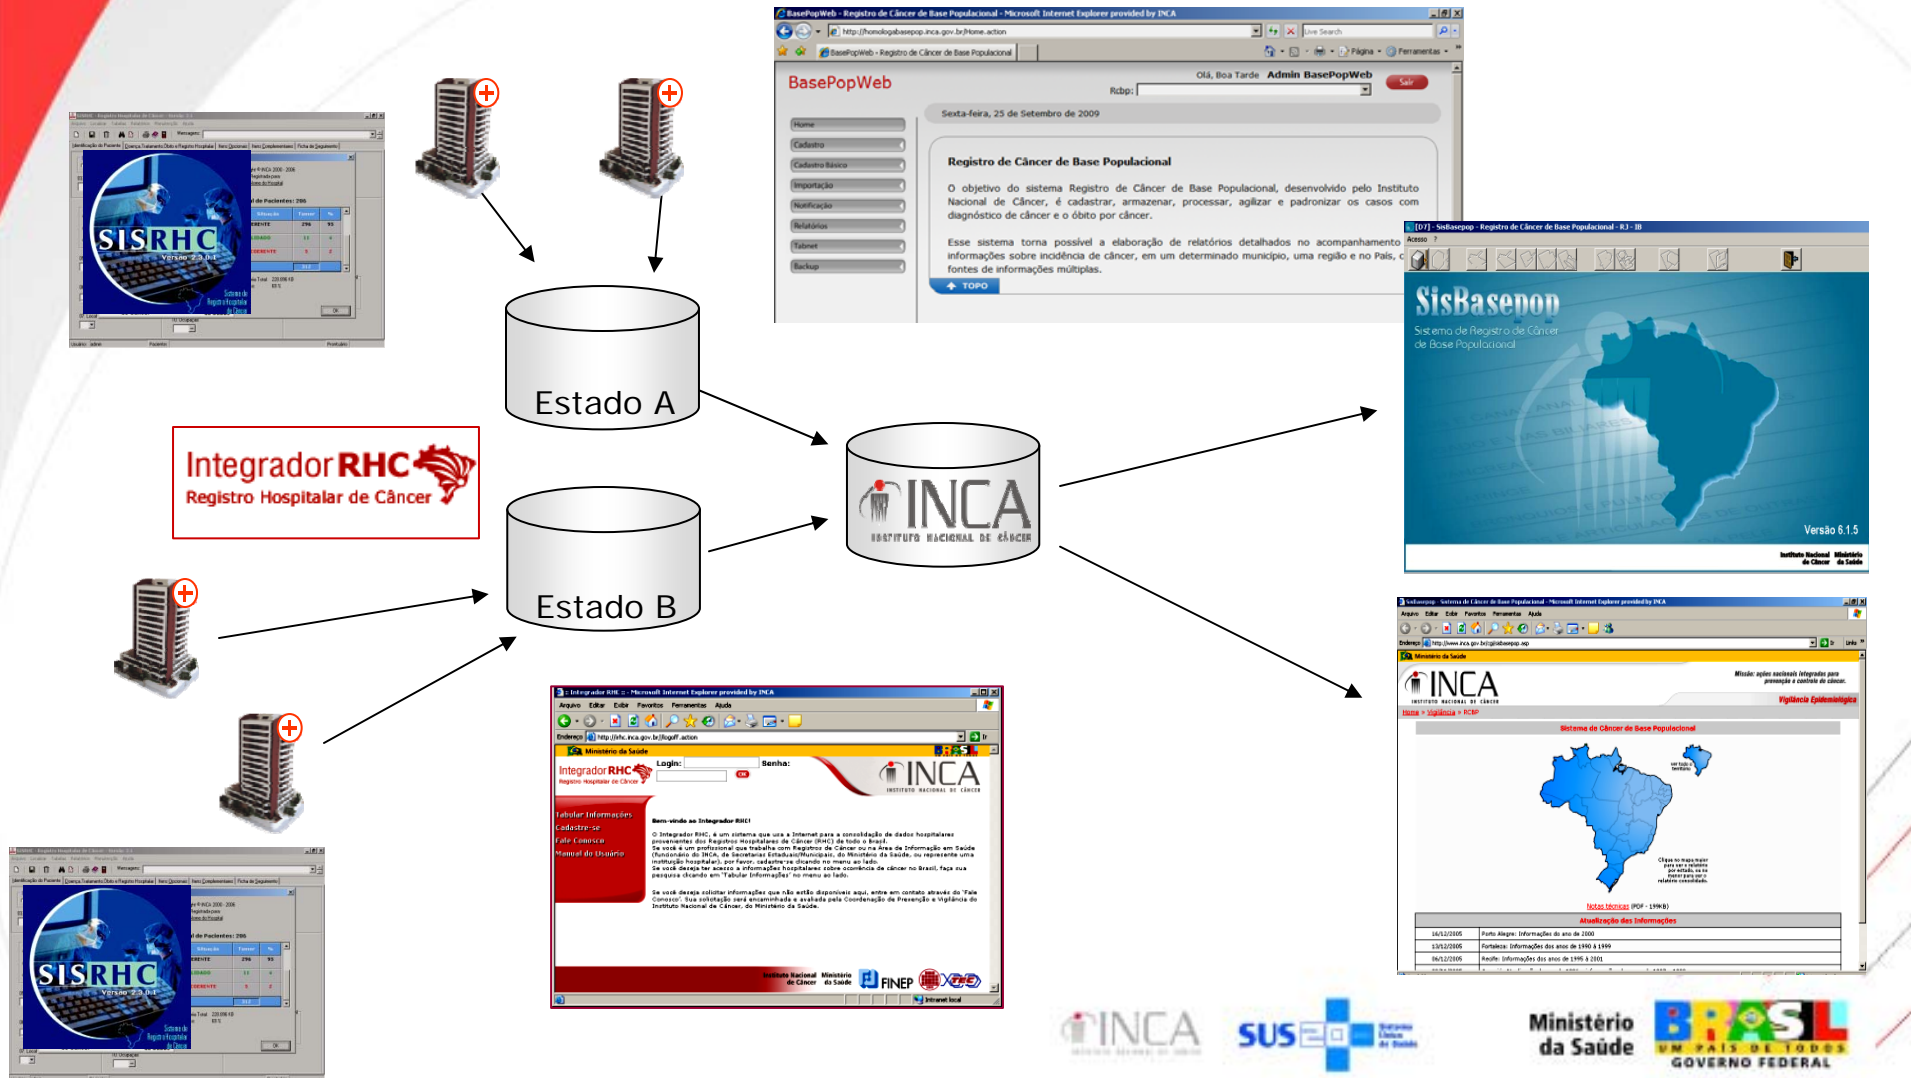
SISRHC
Versão 2.0.1

Integrador RHC
Registro Hospitalar de Câncer

Estado A

Estado B

INCA
INSTITUTO NACIONAL DE CÂNCER

BasePopWeb - Registro de Câncer de Base Populacional - Microsoft Internet Explorer provided by INCA
BasePopWeb
Olá, Boa Tarde Admin BasePopWeb
Rcbp:
Sair
Sexta-feira, 25 de Setembro de 2009
Home
Cadastro
Cadastro Básico
Importação
Notificação
Relatórios
Tabnet
Backup
Registro de Câncer de Base Populacional
O objetivo do sistema Registro de Câncer de Base Populacional, desenvolvido pelo Instituto Nacional de Câncer, é cadastrar, armazenar, processar, agilizar e padronizar os casos com diagnóstico de câncer e o óbito por câncer.
Esse sistema torna possível a elaboração de relatórios detalhados no acompanhamento informações sobre incidência de câncer, em um determinado município, uma região e no País, fontes de informações múltiplas.
TOPO

SisBasepop
Sistema de Registro de Câncer de Base Populacional
Versão 6.1.5

INCA
Sistema de Câncer de Base Populacional
Notas técnicas (PDF - 199KB)
Atualização das Informações

Integrador RHC
Login:
Senha:
INCA
Tabular Informações
Cadastre-se
Fale Conosco
Manual do Usuário
Bem-vindo ao Integrador RHC!
FINEP

INCA
SUS
Ministério da Saúde
BRASIL
UM PAÍS DE TODOS
GOVERNO FEDERAL